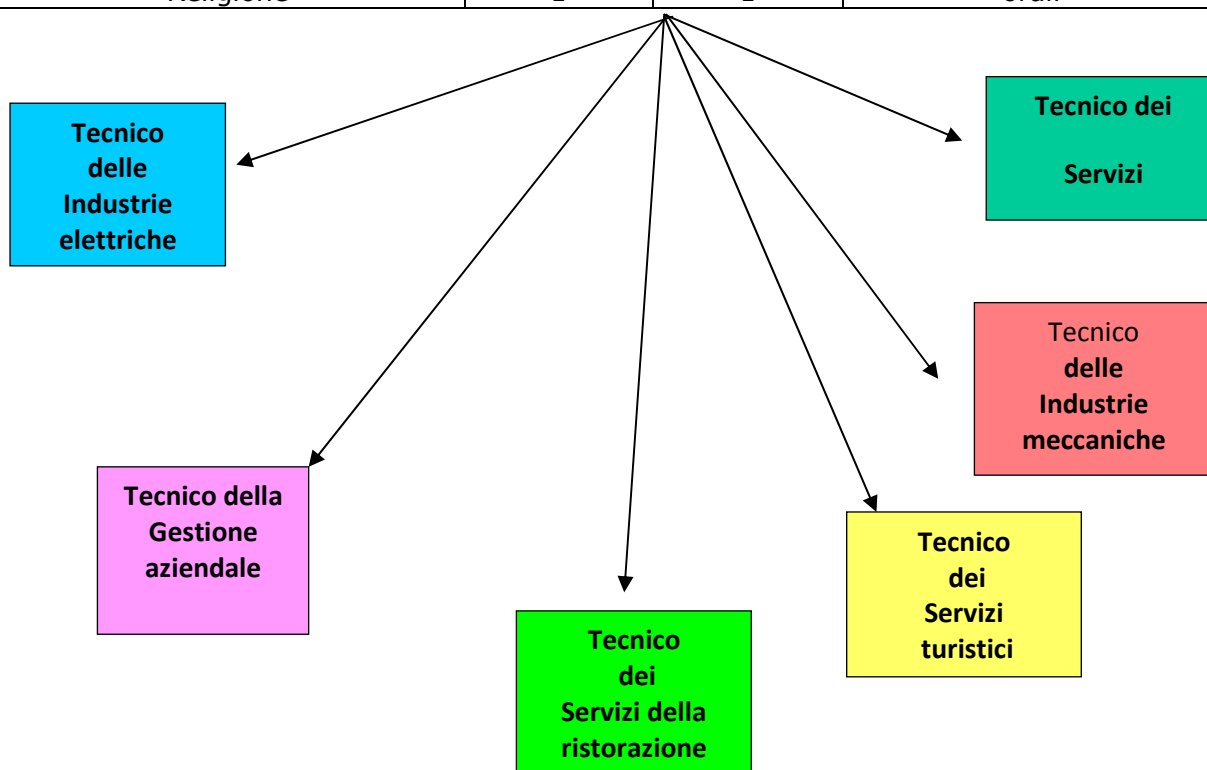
| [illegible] | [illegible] | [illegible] | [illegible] |
|---|---|---|---|

Tecnico delle Industrie elettriche

Tecnico dei Servizi

Tecnico delle Industrie meccaniche

Tecnico della Gestione aziendale

Tecnico dei Servizi turistici

Tecnico dei Servizi della ristorazione